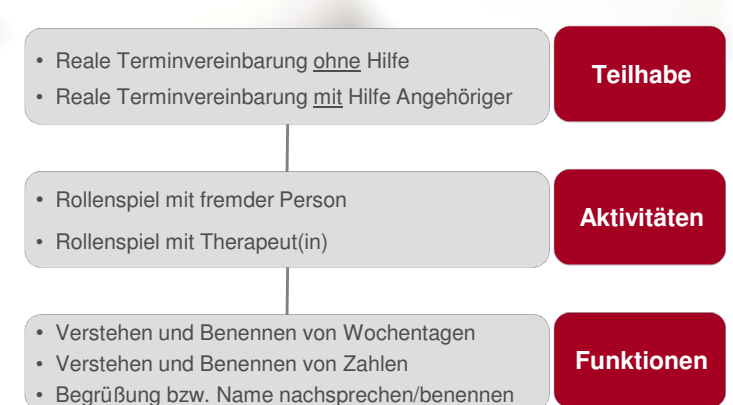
• Reale Terminvereinbarung ohne Hilfe
• Reale Terminvereinbarung mit Hilfe Angehöriger

Teilhabe

• Rollenspiel mit fremder Person
• Rollenspiel mit Therapeut(in)

Aktivitäten

• Verstehen und Benennen von Wochentagen
• Verstehen und Benennen von Zahlen
• Begrüßung bzw. Name nachsprechen/benennen

Funktionen